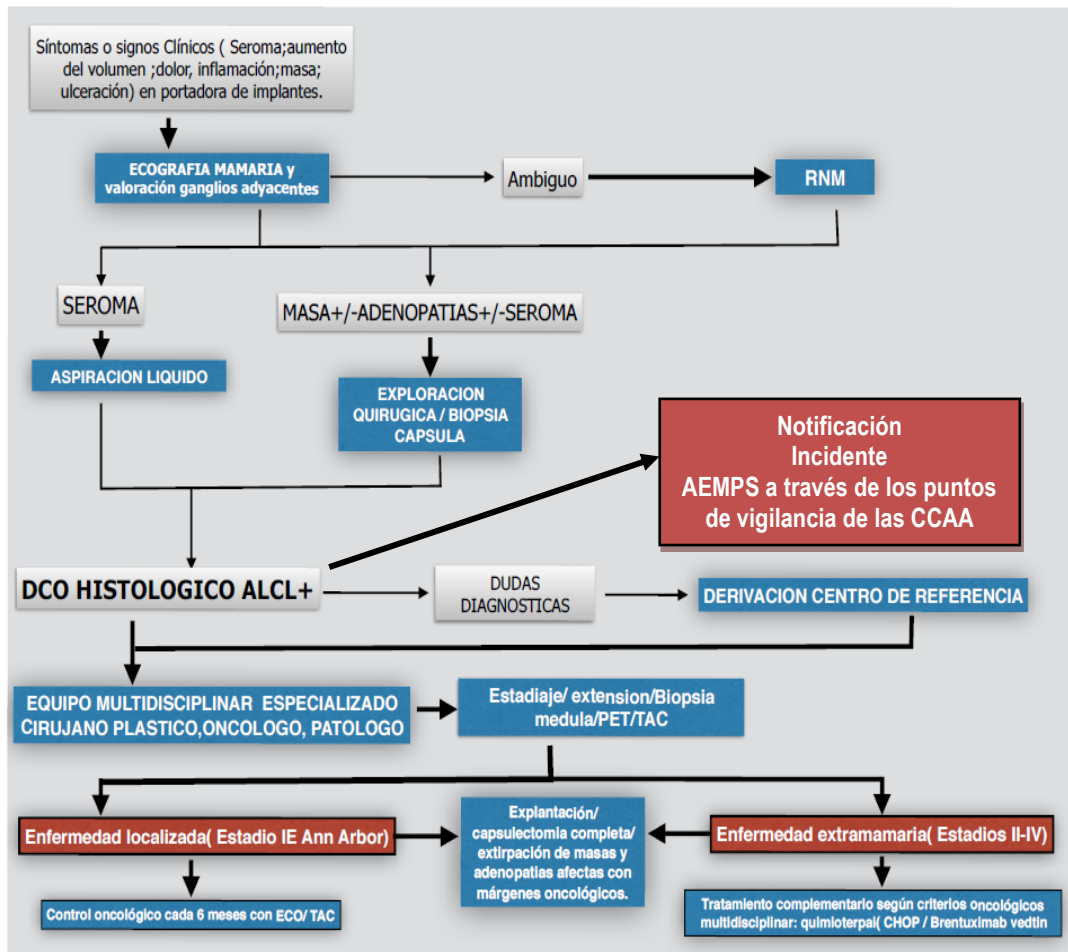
Síntomas o signos Clínicos ( Seroma;aumento del volumen ;dolor, inflamación;masa; ulceración) en portadora de implantes.

ECOGRAFIA MAMARIA y valoración ganglios adyacentes

Ambiguo

RNM

SEROMA

MASA+/-ADENOPATIAS+/-SEROMA

ASPIRACION LIQUIDO

EXPLORACION QUIRUGICA / BIOPSIA CAPSULA

Notificación
Incidente
AEMPS a través de los puntos de vigilancia de las CCAA

DCO HISTOLOGICO ALCL+

DUDAS DIAGNOSTICAS

DERIVACION CENTRO DE REFERENCIA

EQUIPO MULTIDISCIPLINAR ESPECIALIZADO CIRUJANO PLASTICO,ONCOLOGO, PATOLOGO

Estadiaje/ extension/Biopsia medula/PET/TAC

Enfermedad localizada( Estadio IE Ann Arbor)

Explantación/ capsulectomia completa/ extirpación de masas y adenopatias afectas con márgenes oncológicos.

Enfermedad extramamaria( Estadios II-IV)

Control oncológico cada 6 meses con ECO/ TAC

Tratamiento complementario según criterios oncológicos multidisciplinar: quimioterpai( CHOP / Brentuximab vedtin